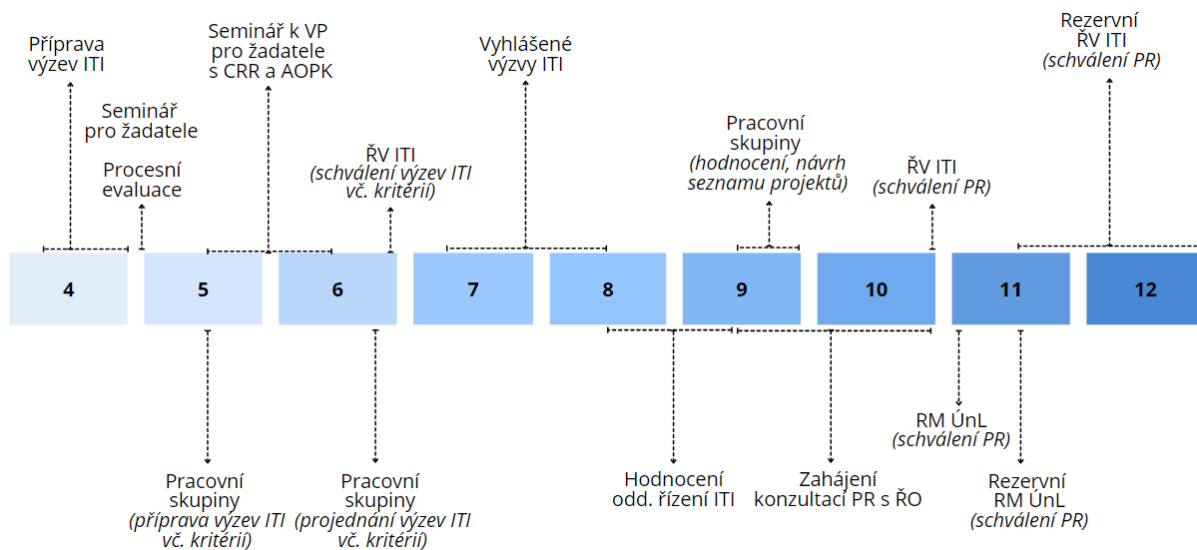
Příprava výzev ITI

Seminář pro žadatele

Procesní evaluace

Seminář k VP pro žadatele s CRR a AOPK

ŘV ITI
*(schválení výzev ITI vč. kritérií)*

Vyhlášené výzvy ITI

Pracovní skupiny
*(hodnocení, návrh seznamu projektů)*

ŘV ITI
*(schválení PR)*

Rezervní ŘV ITI
*(schválení PR)*

| 4 | 5 | 6 | 7 | 8 | 9 | 10 | 11 | 12 |
|---|---|---|---|---|---|---|---|---|

Pracovní skupiny
*(příprava výzev ITI vč. kritérií)*

Pracovní skupiny
*(projednání výzev ITI vč. kritérií)*

Hodnocení odd. řízení ITI

Zahájení konzultací PR s ŘO

RM ÚnL
*(schválení PR)*

Rezervní RM ÚnL
*(schválení PR)*